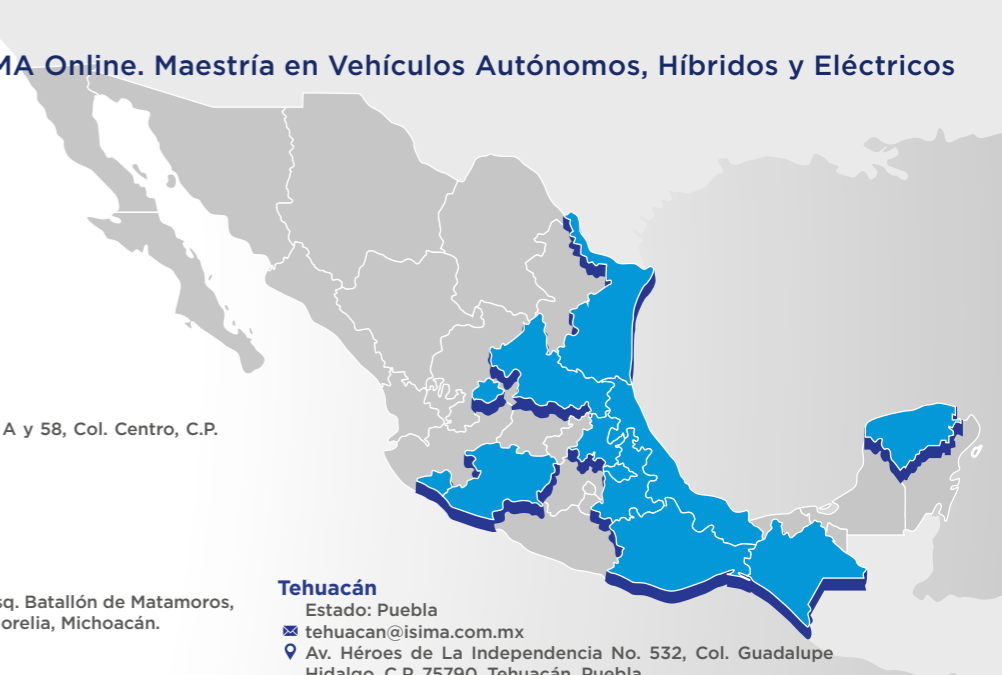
MA Online. Maestría en Vehículos Autónomos, Híbridos y Eléctricos

A y 58, Col. Centro, C.P.

sq. Batallón de Matamoros, orelia, Michoacán.

Tehuacán
Estado: Puebla
tehuacan@isima.com.mx
Av. Héroes de La Independencia No. 532, Col. Guadalupe Hidalgo, C.P. 75790, Tehuacán, Puebla